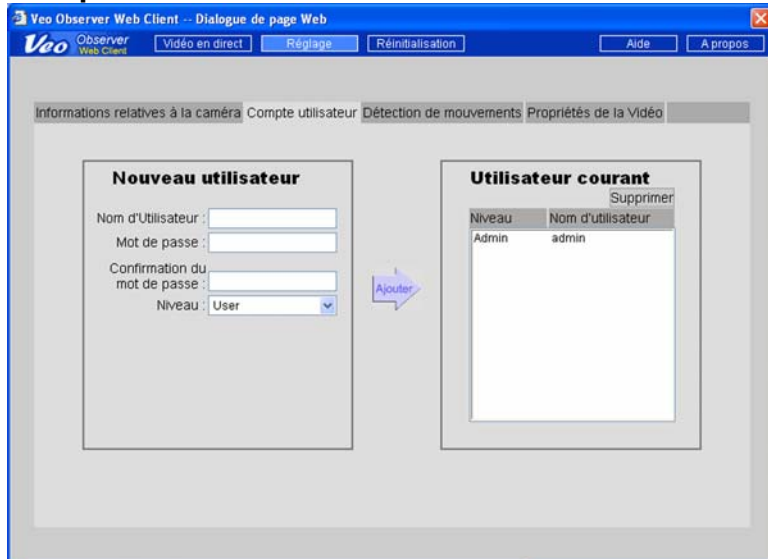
Veo Observer Web Client -- Dialogue de page Web

Veo Observer Web Client

Vidéo en direct | Réglage | Réinitialisation | Aide | A propos

Informations relatives à la caméra | Compte utilisateur | Détection de mouvements | Propriétés de la Vidéo

Nouveau utilisateur

Nom d'Utilisateur :

Mot de passe :

Confirmation du mot de passe :

Niveau : User

Ajouter

Utilisateur courant

Supprimer

| Niveau | Nom d'utilisateur |
|---|---|
| Admin | admin |